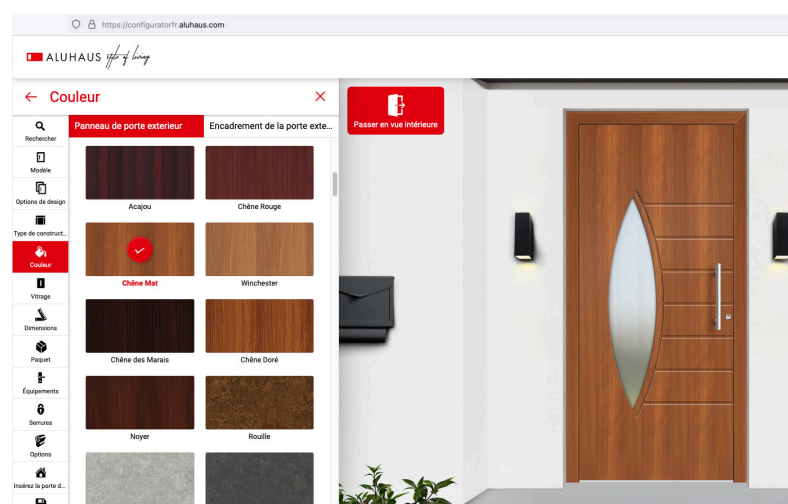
https://configuratorfr.aluhaus.com

ALUHAUS style of living

← Couleur ✕

Passer en vue intérieure

Rechercher
Modèle
Options de design
Type de construct...
Couleur
Vitrage
Dimensions
Paquet
Équipements
Serrures
Options
Insérez la porte d...

Panneau de porte exterieur | Encadrement de la porte exte...

Acajou
Chêne Rouge
Chêne Mat
Winchester
Chêne des Marais
Chêne Doré
Noyer
Rouille